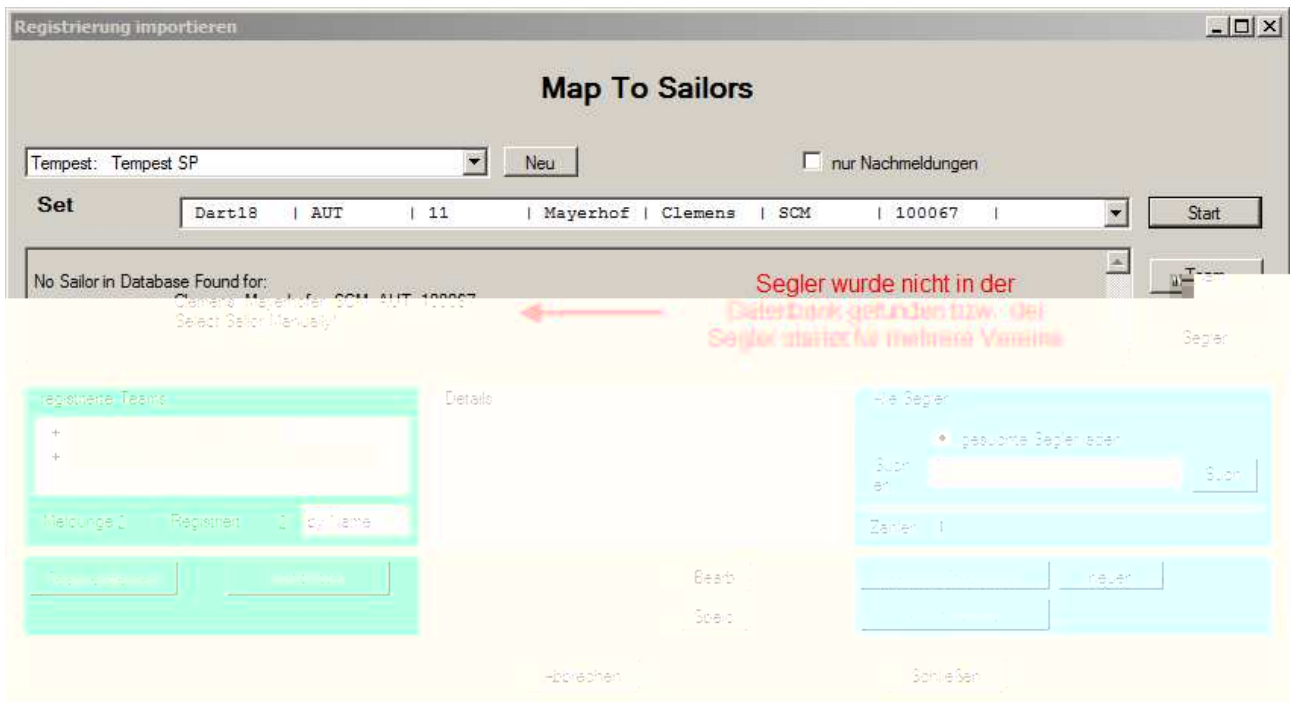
Registrierung importieren

Map To Sailors

Tempest: Tempest SP

Neu

nur Nachmeldungen

Set

Dart18 | AUT | 11 | Mayerhof | Clemens | SCM | 100067 |

Start

No Sailor in Database Found for:
Clemens Mayerhofer SCM AUT 100067
Select Sailor Manually!

Segler wurde nicht in der Datenbank gefunden bzw. der Segler startet für mehrere Vereine

Team

Segler

registrierte Teams

Details

Alle Segler

gesuchte Segler laden

Suchen

Suchen

Meldungen 0 Registriert 0 by Name

Zahlen 1

Bearb

neuer

Speic

Abbrechen

Schließen